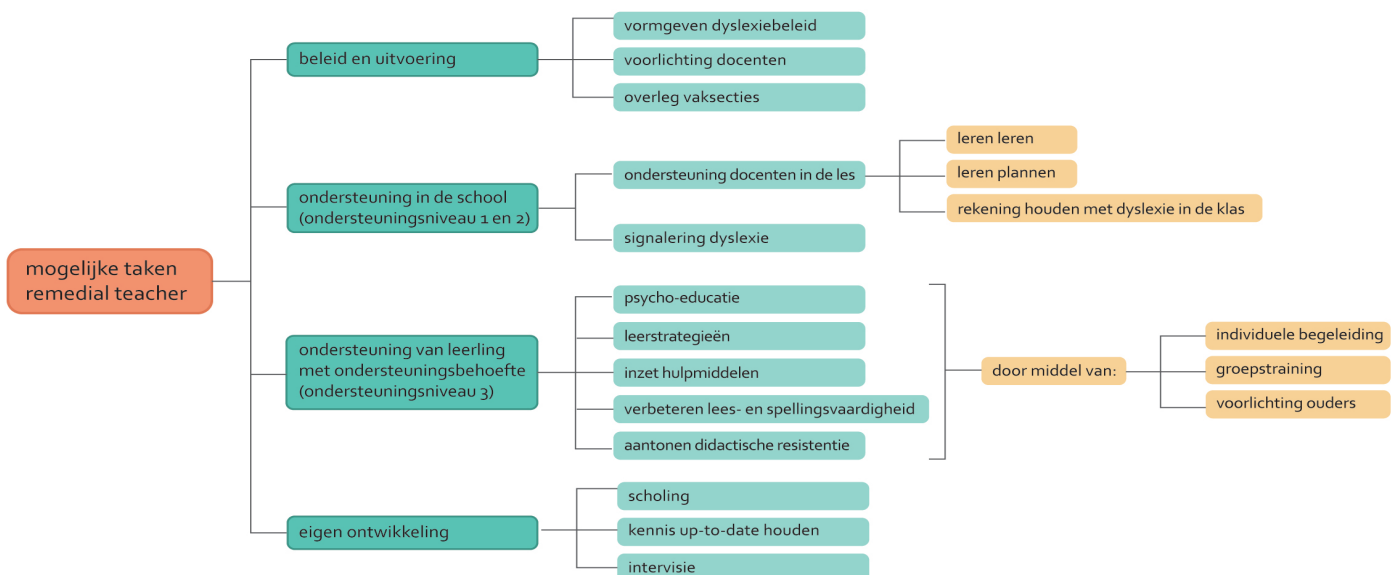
mogelijke taken remedial teacher

beleid en uitvoering

vormgeven dyslexiebeleid

voorlichting docenten

overleg vaksecties

ondersteuning in de school (ondersteuningsniveau 1 en 2)

ondersteuning docenten in de les

leren leren

leren plannen

rekening houden met dyslexie in de klas

signalering dyslexie

ondersteuning van leerling met ondersteuningsbehoefte (ondersteuningsniveau 3)

psycho-educatie

leerstrategieën

inzet hulpmiddelen

verbeteren lees- en spellingsvaardigheid

aantonen didactische resistentie

door middel van:

individuele begeleiding

groepstraining

voorlichting ouders

eigen ontwikkeling

scholing

kennis up-to-date houden

intervisie